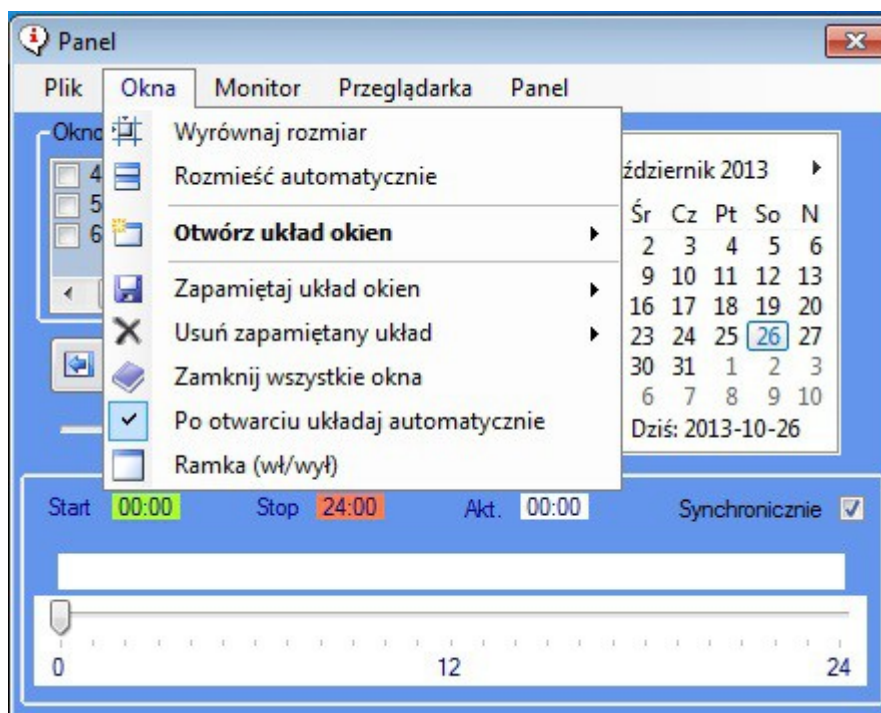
Panel

Plik Okna Monitor Przeglądarka Panel

Okno
4
5
6

Wyrównaj rozmiar
Rozmieść automatycznie
Otwórz układ okien
Zapamiętaj układ okien
Usuń zapamiętany układ
Zamknij wszystkie okna
Po otwarciu układaj automatycznie
Ramka (wł/wył)

ździernik 2013

| Śr | Cz | Pt | So | N |
|---|---|---|---|---|
| 2 | 3 | 4 | 5 | 6 |
| 9 | 10 | 11 | 12 | 13 |
| 16 | 17 | 18 | 19 | 20 |
| 23 | 24 | 25 | 26 | 27 |
| 30 | 31 | 1 | 2 | 3 |
| 6 | 7 | 8 | 9 | 10 |

Dziś: 2013-10-26

Start 00:00 Stop 24:00 Akt. 00:00 Synchronicznie

0 12 24